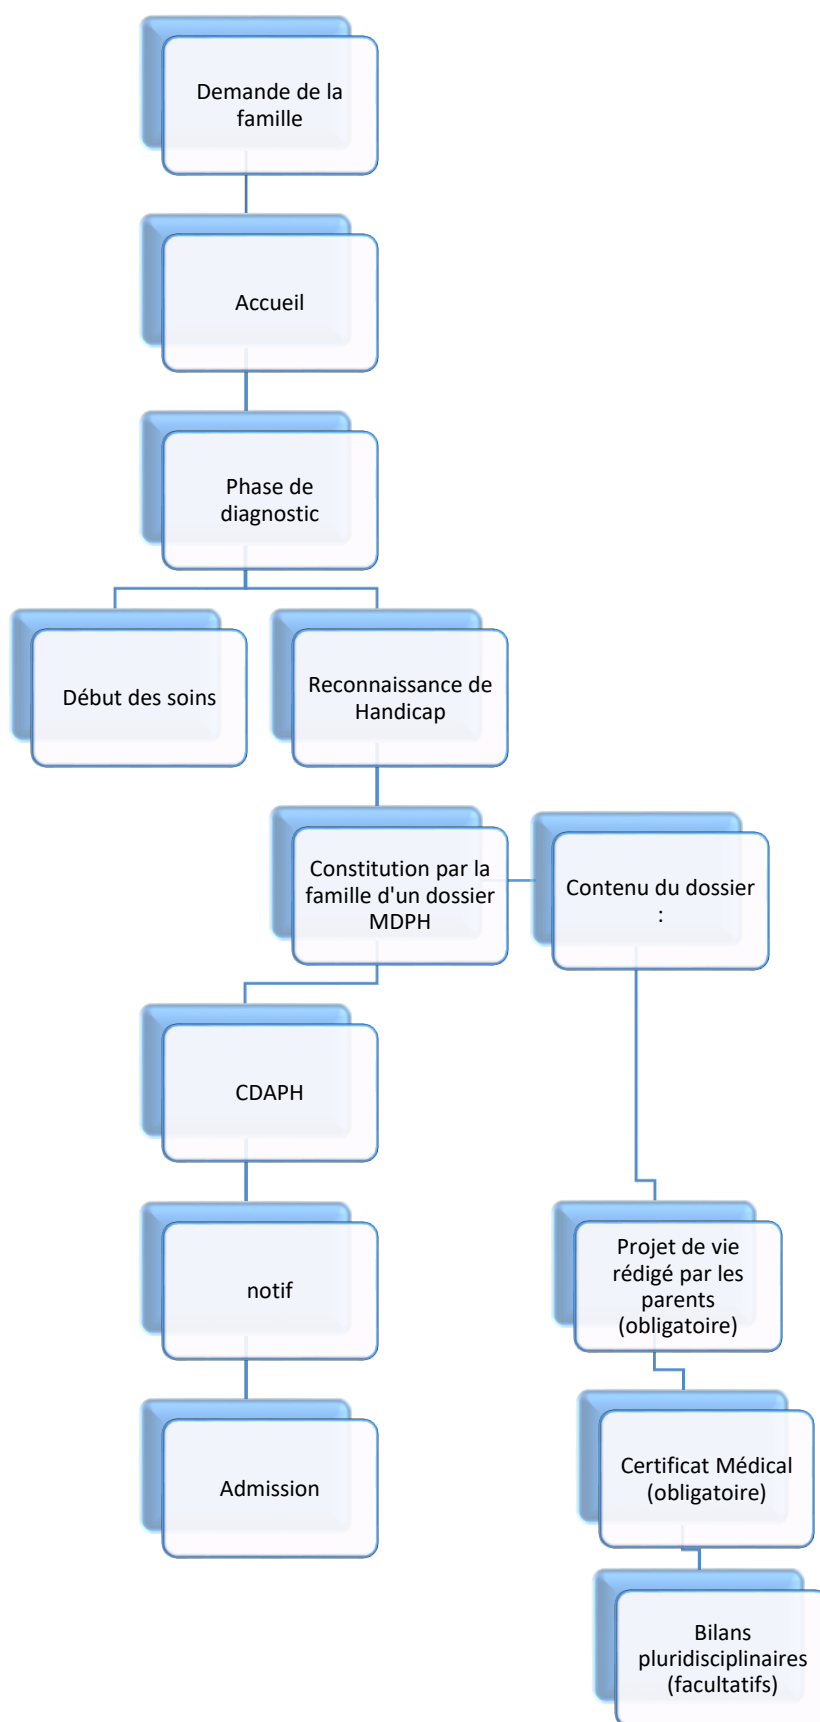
Demande de la famille

Accueil

Phase de diagnostic

Début des soins

Reconnaissance de Handicap

Constitution par la famille d'un dossier MDPH

Contenu du dossier :

CDAPH

notif

Admission

Projet de vie rédigé par les parents (obligatoire)

Certificat Médical (obligatoire)

Bilans pluridisciplinaires (facultatifs)